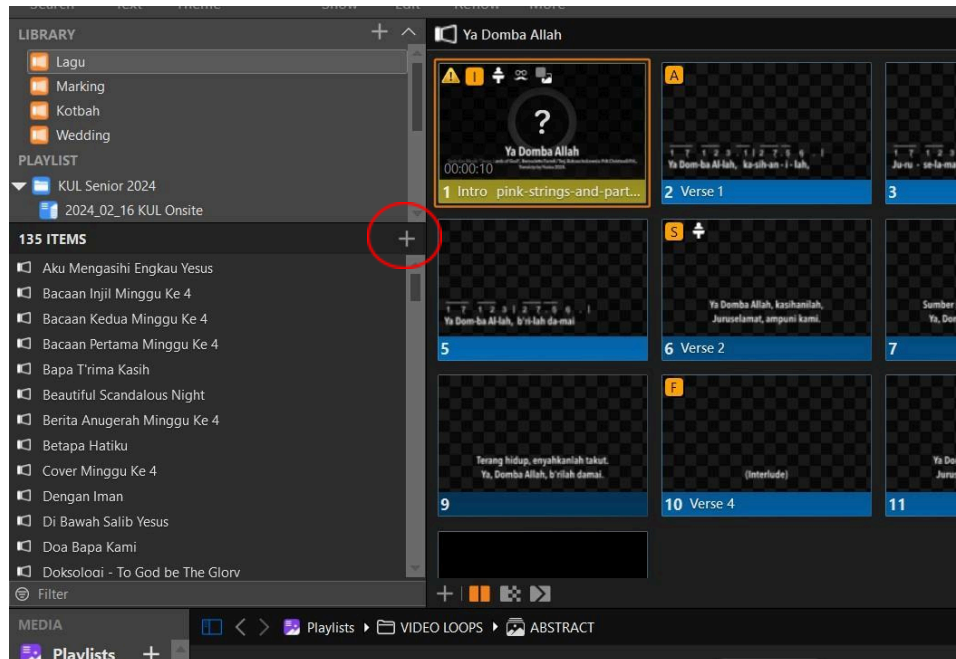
LIBRARY
Lagu
Marking
Kotbah
Wedding
PLAYLIST
KUL Senior 2024
2024_02_16 KUL Onsite
135 ITEMS
Aku Mengasihi Engkau Yesus
Bacaan Injil Minggu Ke 4
Bacaan Kedua Minggu Ke 4
Bacaan Pertama Minggu Ke 4
Bapa T'rima Kasih
Beautiful Scandalous Night
Berita Anugerah Minggu Ke 4
Betapa Hatiku
Cover Minggu Ke 4
Dengan Iman
Di Bawah Salib Yesus
Doa Bapa Kami
Doksologi - To God be The Glory
Filter
MEDIA
Playlists

Ya Domba Allah

Ya Domba Allah
00:00:10
1 Intro pink-strings-and-part...

A
Ya Dom-ba Al-lah, ka-sih-an - i - lah,
2 Verse 1

Ju-ru - se-la-ma
3

Ya Dom-ba Al-lah, b'ri-lah da-mai
5

S
Ya Domba Allah, kasihanilah, Juruselamat, ampuni kami.
6 Verse 2

Sumber
Ya, Dom
7

Terang hidup, enyahkanlah takut. Ya, Domba Allah, b'rilah damai.
9

F
(Interlude)
10 Verse 4

Ya Do
Juru
11

Playlists ▸ VIDEO LOOPS ▸ ABSTRACT